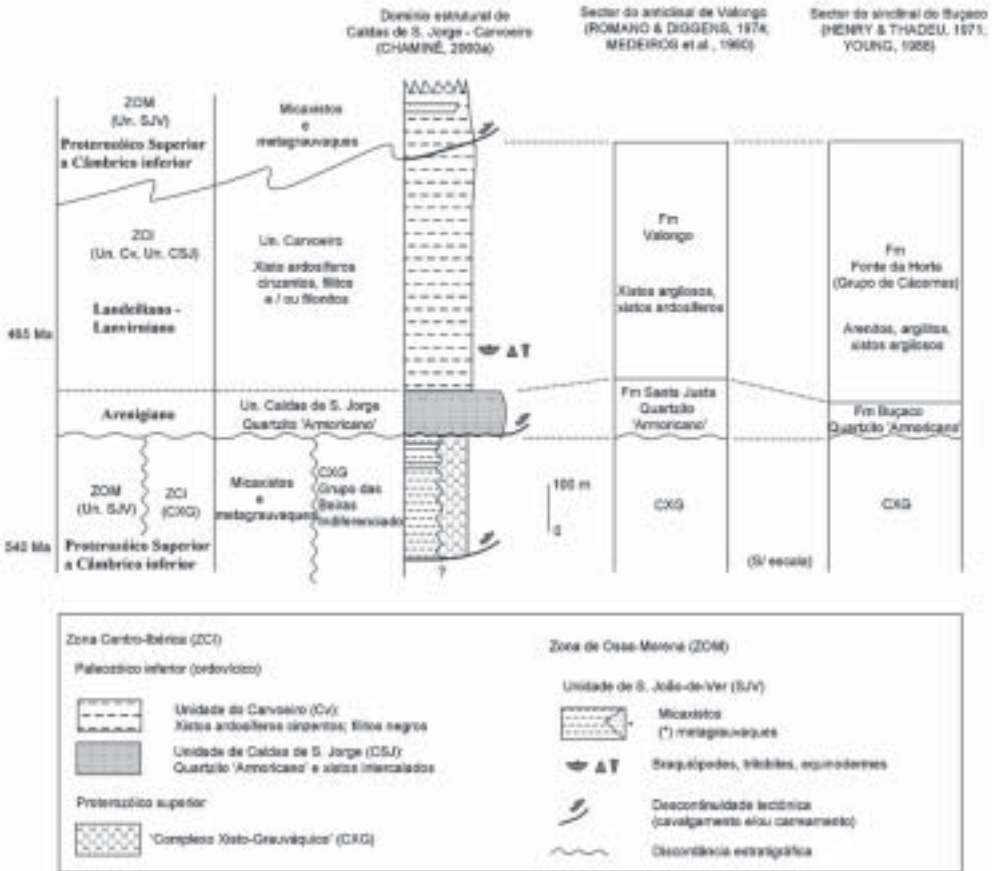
Domínio estrutural de Caldas de S. Jorge - Carvoeiro (CHAMINÉ, 2000a)

Sector do anticlinal de Valongo (ROMANO & DIGGENS, 1974; MEDEIROS et al., 1980)

Sector do sinclinal do Buçaco (HENRY & THADEU, 1971; YOUNG, 1988)

ZOM (Un. SJV)
Proterozóico Superior a Câmbrico inferior

Micaxistos e metagrauvaques

ZCI (Un. Cv, Un. CSJ)
Landeiliano - Lanvirniano

Un. Carvoeiro
Xisto ardosíferos cinzentos, filitos e / ou filonitos

Fm Valongo
Xistos argilosos, xistos ardosíferos

Fm Fonte da Horta (Grupo de Cácerres)
Arenitos, argilitos, xistos argilosos

465 Ma

Arenigiano
Un. Caldas de S. Jorge Quartzito 'Armoricano'
Fm Santa Justa Quartzito 'Armoricano'
Fm Buçaco Quartzito 'Armoricano'

ZOM (Un. SJV)
ZCI (CXG)
Micaxistos e metagrauvaques
CXG Grupo das Beiras indiferenciado
100 m
0
CXG
CXG
540 Ma
Proterozóico Superior a Câmbrico inferior
?
(S/ escala)

Zona Centro-Ibérica (ZCI)
Paleozóico inferior (ordovícico)
Unidade do Carvoeiro (Cv): Xistos ardosíferos cinzentos; filitos negros
Unidade de Caldas de S. Jorge (CSJ): Quartzito 'Armoricano' e xistos intercalados
Proterozóico superior
'Complexo Xisto-Grauváquico' (CXG)

Zona de Ossa-Morena (ZOM)
Unidade de S. João-de-Ver (SJV)
Micaxistos (*) metagrauvaques
Braquiópodes, trilobites, equinodermes
Descontinuidade tectónica (cavalgamento e/ou carreamento)
Discordância estratigráfica